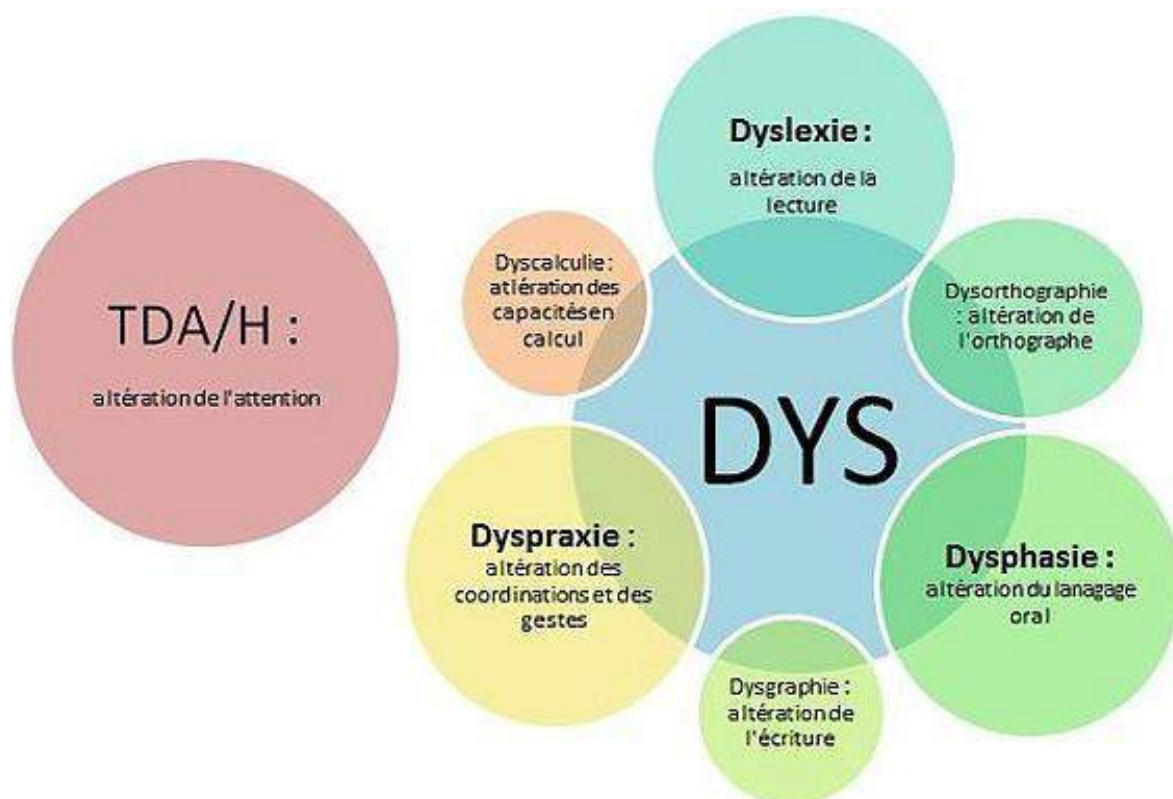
TDA/H :

altération de l'attention

Dyslexie :

altération de la lecture

Dyscalculie : altération des capacitésen calcul

Dysorthographie : altération de l'orthographe

DYS

Dyspraxie :

altération des coordinations et des gestes

Dysphasie :

altération du lanagage oral

Dysgraphie : altération de l'écriture